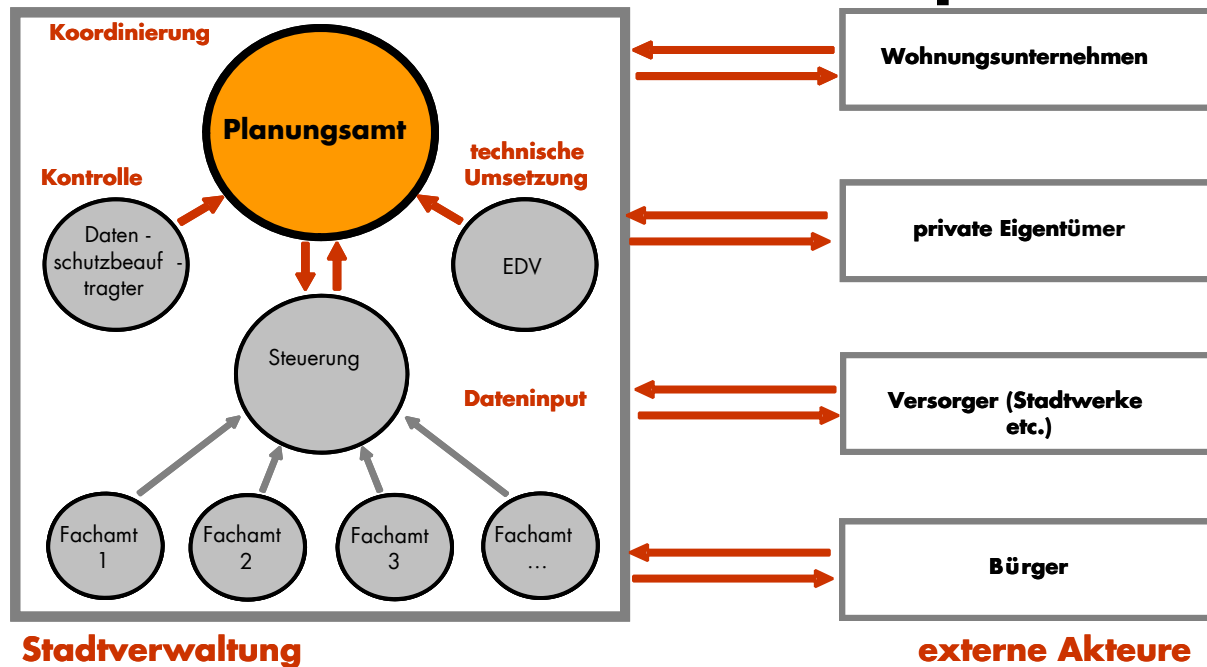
Koordinierung

Planungsamt

Kontrolle

technische Umsetzung

Daten - schutzbeauf - tragter

EDV

Steuerung

Dateninput

Fachamt 1

Fachamt 2

Fachamt 3

Fachamt …

Stadtverwaltung

Wohnungsunternehmen

private Eigentümer

Versorger (Stadtwerke etc.)

Bürger

externe Akteure